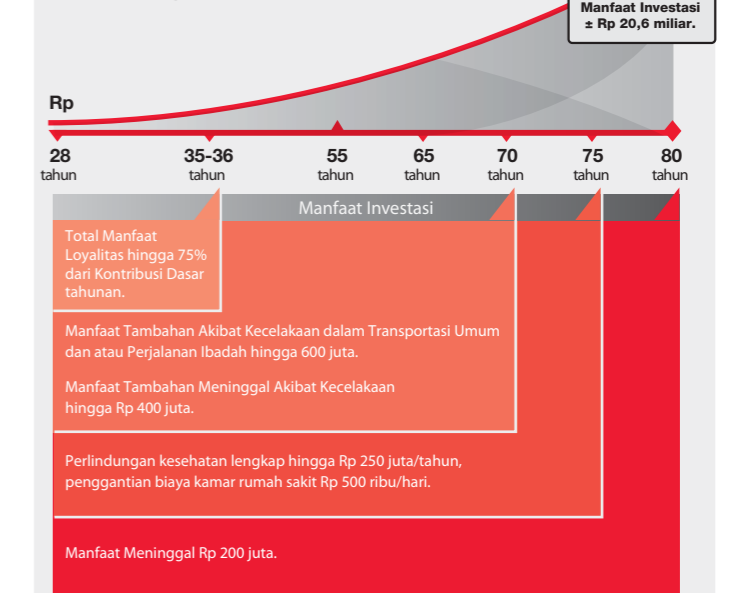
Manfaat Investasi
± Rp 20,6 miliar.

Rp

28 tahun
35-36 tahun
55 tahun
65 tahun
70 tahun
75 tahun
80 tahun

Manfaat Investasi

Total Manfaat Loyalitas hingga 75% dari Kontribusi Dasar tahunan.

Manfaat Tambahan Akibat Kecelakaan dalam Transportasi Umum dan atau Perjalanan Ibadah hingga 600 juta.

Manfaat Tambahan Meninggal Akibat Kecelakaan hingga Rp 400 juta.

Perlindungan kesehatan lengkap hingga Rp 250 juta/tahun, penggantian biaya kamar rumah sakit Rp 500 ribu/hari.

Manfaat Meninggal Rp 200 juta.